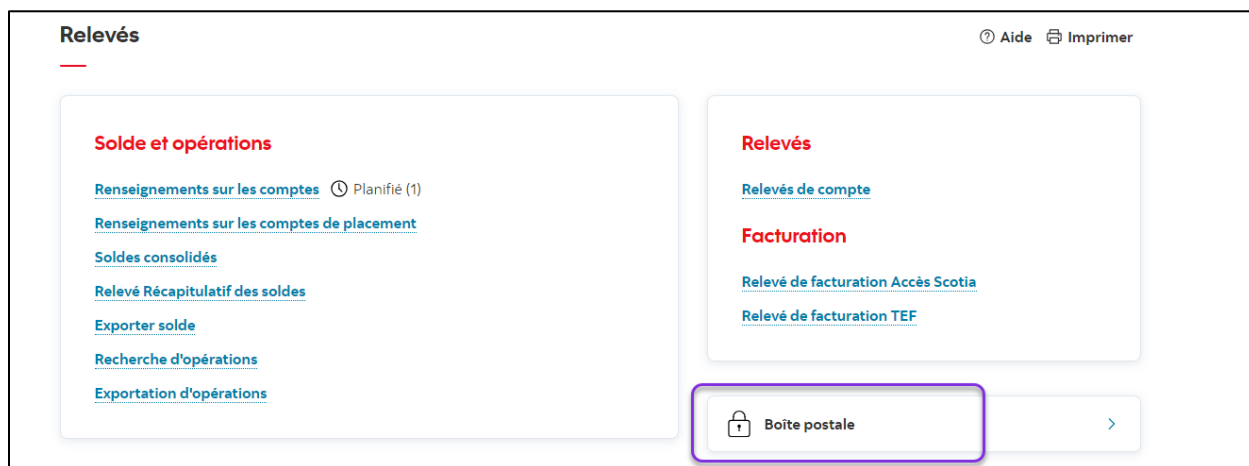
Relevés

Aide Imprimer

Solde et opérations

Renseignements sur les comptes Planifié (1)

Renseignements sur les comptes de placement

Soldes consolidés

Relevé Récapitulatif des soldes

Exporter solde

Recherche d'opérations

Exportation d'opérations

Relevés

Relevés de compte

Facturation

Relevé de facturation Accès Scotia

Relevé de facturation TEF

Boîte postale